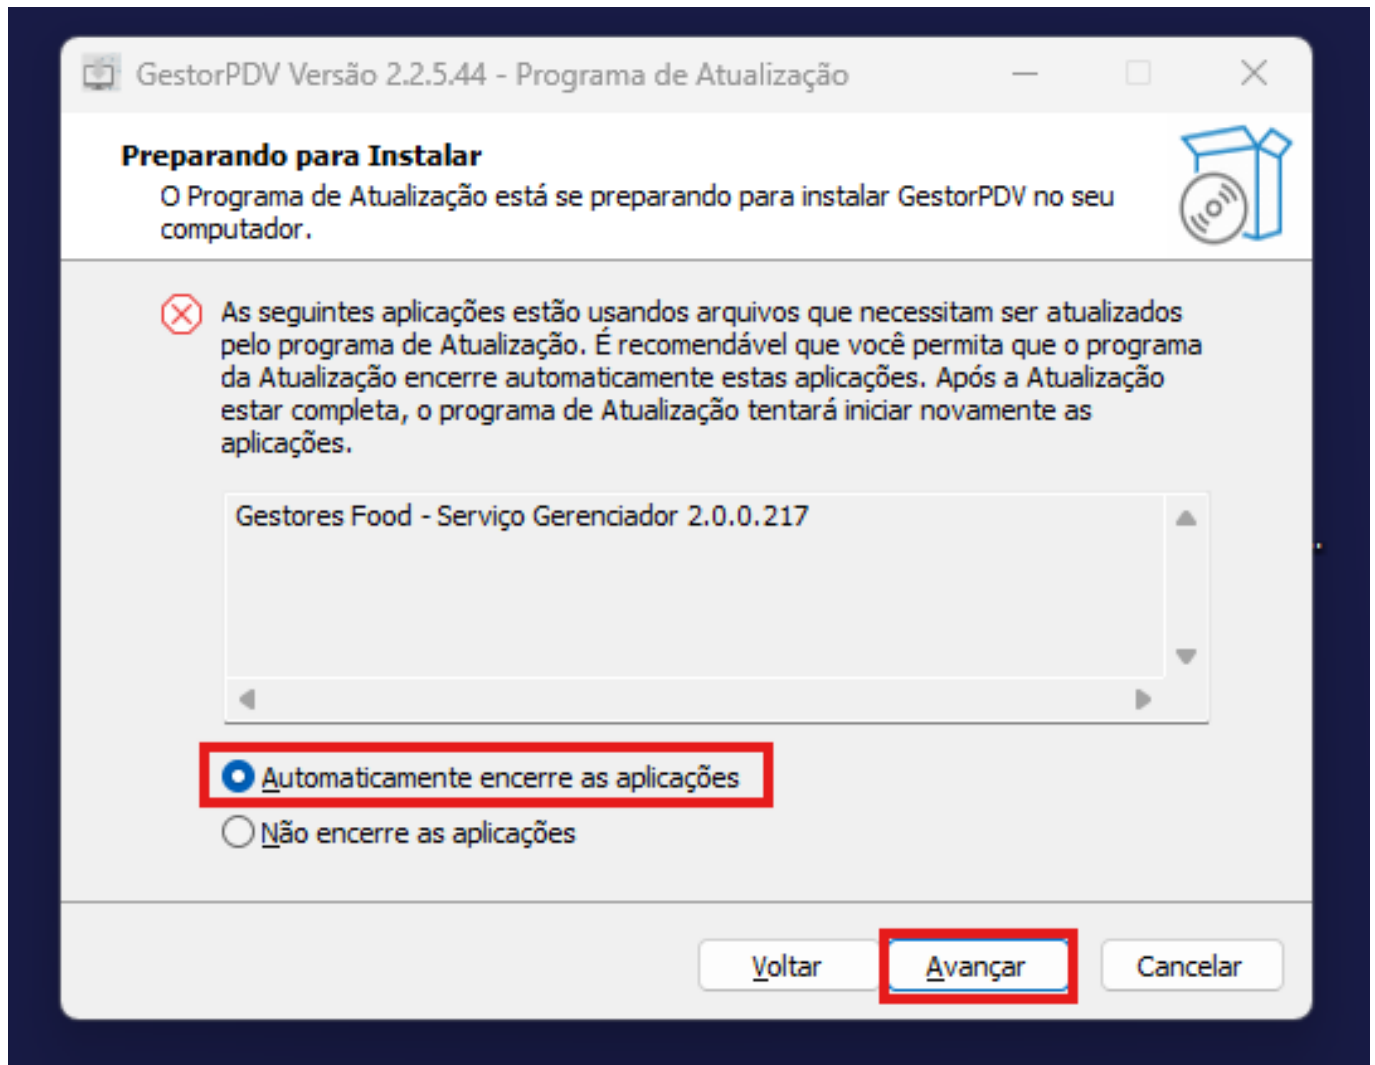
GestorPDV Versão 2.2.5.44 - Programa de Atualização

Preparando para Instalar
O Programa de Atualização está se preparando para instalar GestorPDV no seu computador.

As seguintes aplicações estão usandos arquivos que necessitam ser atualizados pelo programa de Atualização. É recomendável que você permita que o programa da Atualização encerre automaticamente estas aplicações. Após a Atualização estar completa, o programa de Atualização tentará iniciar novamente as aplicações.

Gestores Food - Serviço Gerenciador 2.0.0.217

Automaticamente encerre as aplicações
Não encerre as aplicações

Voltar
Avançar
Cancelar